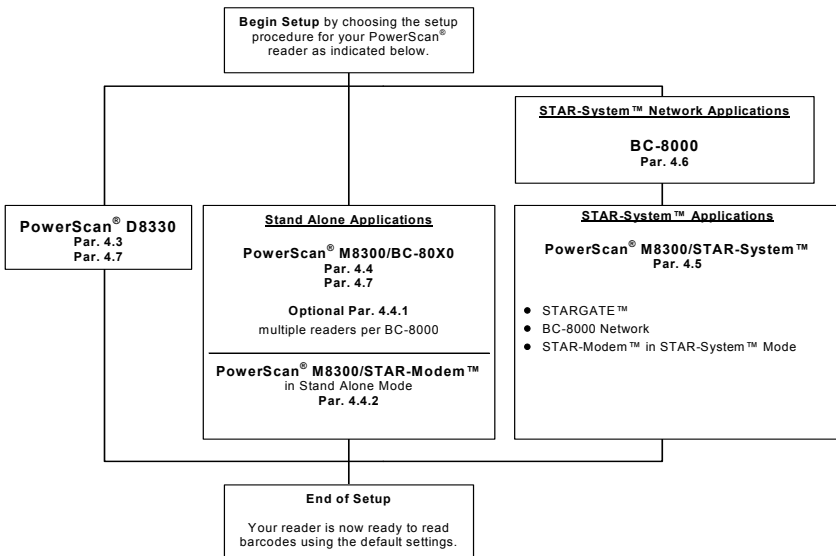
**Begin Setup** by choosing the setup procedure for your PowerScan® reader as indicated below.

**STAR-System™ Network Applications**

**BC-8000**
**Par. 4.6**

**PowerScan® D8330**
**Par. 4.3**
**Par. 4.7**

**Stand Alone Applications**

**PowerScan® M8300/BC-80X0**
**Par. 4.4**
**Par. 4.7**

**Optional Par. 4.4.1**
multiple readers per BC-8000

**PowerScan® M8300/STAR-Modem™**
in Stand Alone Mode
**Par. 4.4.2**

**STAR-System™ Applications**

**PowerScan® M8300/STAR-System™**
**Par. 4.5**

- STARGATE™
- BC-8000 Network
- STAR-Modem™ in STAR-System™ Mode

**End of Setup**

Your reader is now ready to read barcodes using the default settings.